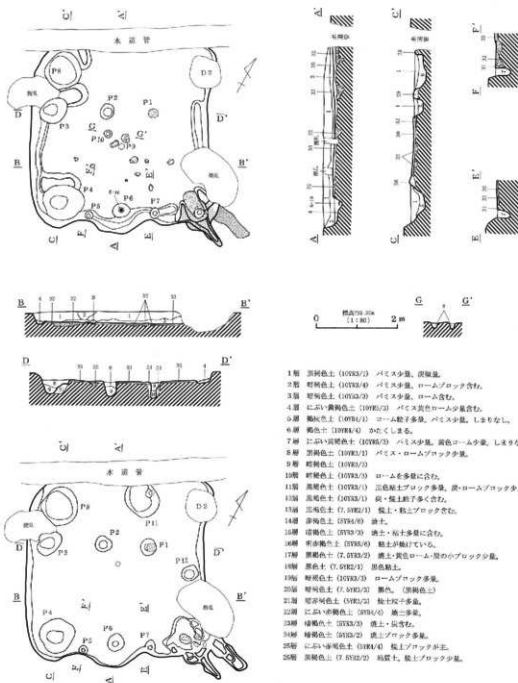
C
A
水道管
P8
D2
D
P3
P2
P1
D'
G
G'
P10
B
B'
P4
P5
P6
P7
C'
E
A'
E'

A'
C'
F'

B
B'
D
D'

標高(TP)59.30m
(1:80)
0
2m
G
G'

C
A
水道管
P8
D2
D
P3
P2
P1
P11
D'
B
B'
P4
P5
P6
P7
E'
C'

1層 黒褐色土 (10YR3/2) パミス少量、炭極量。
2層 暗褐色土 (10YR3/4) パミス少量、ロームブロック含む。
3層 暗褐色土 (10YR3/3) パミス少量、ローム含む。
4層 にぶい黄褐色土 (10YR5/3) パミス黄色ローム少量含む。
5層 褐灰色土 (10YR4/1) ローム粒子多量、パミス少量。しまりなし。
6層 褐色土 (10YR4/6) かたくしまる。
7層 にぶい黄褐色土 (10YR5/3) パミス少量、黄色ローム少量。しまりなし。
8層 黒褐色土 (10YR3/1) パミス・ロームブロック少量。
9層 暗褐色土 (10YR3/3)
10層 暗褐色土 (10YR3/3) ロームを多量に含む。
11層 黒褐色土 (10YR3/1) 三色粘土ブロック多量、炭・ロームブロック少量。
12層 黒褐色土 (10YR3/2) 炭・粘土粒多く含む。
13層 黒褐色土 (7.5YR2/1) 焼土・粘土ブロック含む。
14層 赤褐色土 (5YR4/6) 焼土。
15層 暗褐色土 (5YR3/3) 焼土・粘土多量に含む。
16層 明赤褐色土 (5YR5/6) 粘土が焼けている。
17層 黒褐色土 (7.5YR3/2) 焼土・黄色ローム・炭の小ブロック少量。
18層 黒色土 (7.5YR2/1) 黒色粘土。
19層 暗褐色土 (10YR3/3) ロームブロック多量。
20層 暗褐色土 (7.5YR3/3) 黒色。(黒褐色土)
21層 暗赤褐色土 (5YR3/3) 粘土粒少量。
22層 にぶい赤褐色土 (5YR4/4) 焼土多量。
23層 暗褐色土 (5YR3/3) 焼土・炭含む。
24層 暗褐色土 (5YR3/2) 焼土ブロック多量。
25層 にぶい赤褐色土 (5YR4/4) 粘土ブロックが主。
26層 黒褐色土 (7.5YR3/2) 焼土、粘土ブロック少量。